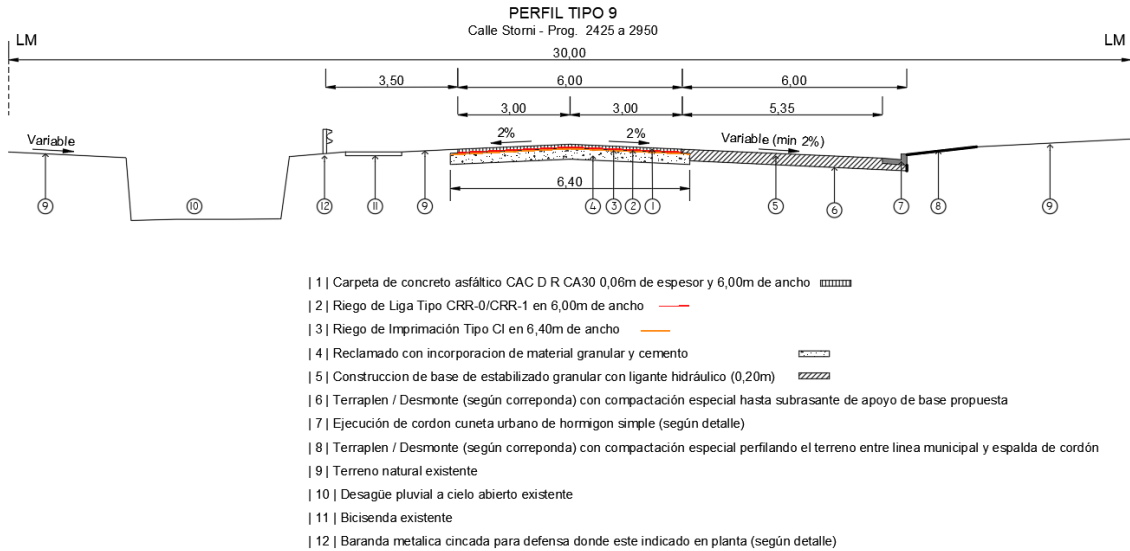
PERFIL TIPO 9
Calle Storni - Prog. 2425 a 2950

LM
LM
30,00
3,50
6,00
6,00
3,00
3,00
5,35
2%
2%
Variable
Variable (min 2%)
6,40
9
10
12
11
9
4
3
2
1
5
6
7
8
9

| 1 | Carpeta de concreto asfáltico CAC D R CA30 0,06m de espesor y 6,00m de ancho

| 2 | Riego de Liga Tipo CRR-0/CRR-1 en 6,00m de ancho

| 3 | Riego de Imprimación Tipo CI en 6,40m de ancho

| 4 | Reclamado con incorporacion de material granular y cemento

| 5 | Construccion de base de estabilizado granular con ligante hidráulico (0,20m)

| 6 | Terraplen / Desmonte (según correponda) con compactación especial hasta subrasante de apoyo de base propuesta

| 7 | Ejecución de cordon cuneta urbano de hormigon simple (según detalle)

| 8 | Terraplen / Desmonte (según correponda) con compactación especial perfilando el terreno entre linea municipal y espalda de cordón

| 9 | Terreno natural existente

| 10 | Desagüe pluvial a cielo abierto existente

| 11 | Bicisenda existente

| 12 | Baranda metalica cincada para defensa donde este indicado en planta (según detalle)